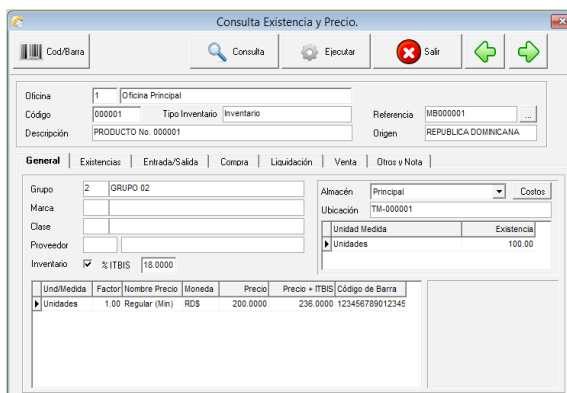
Consulta Existencia y Precio.

Cod/Barra

Consulta

Ejecutar

Salir

Oficina 1 Oficina Principal

Código 000001 Tipo Inventario Inventario

Referencia MB000001 ...

Descripción PRODUCTO No. 000001

Origen REPUBLICA DOMINICANA

General | Existencias | Entrada/Salida | Compra | Liquidación | Venta | Otros y Nota

Grupo 2 GRUPO 02

Marca

Clase

Proveedor

Inventario ☑ % ITBIS 18.0000

Almacén Principal

Costos

Ubicación TM-000001

| Unidad Medida | Existencia |
|---|---|
| Unidades | 100.00 |

| Und/Medida | Factor | Nombre Precio | Moneda | Precio | Precio + ITBIS | Código de Barra |
|---|---|---|---|---|---|---|
| Unidades | 1.00 | Regular (Min) | RD$ | 200.0000 | 236.0000 | 123456789012345 |